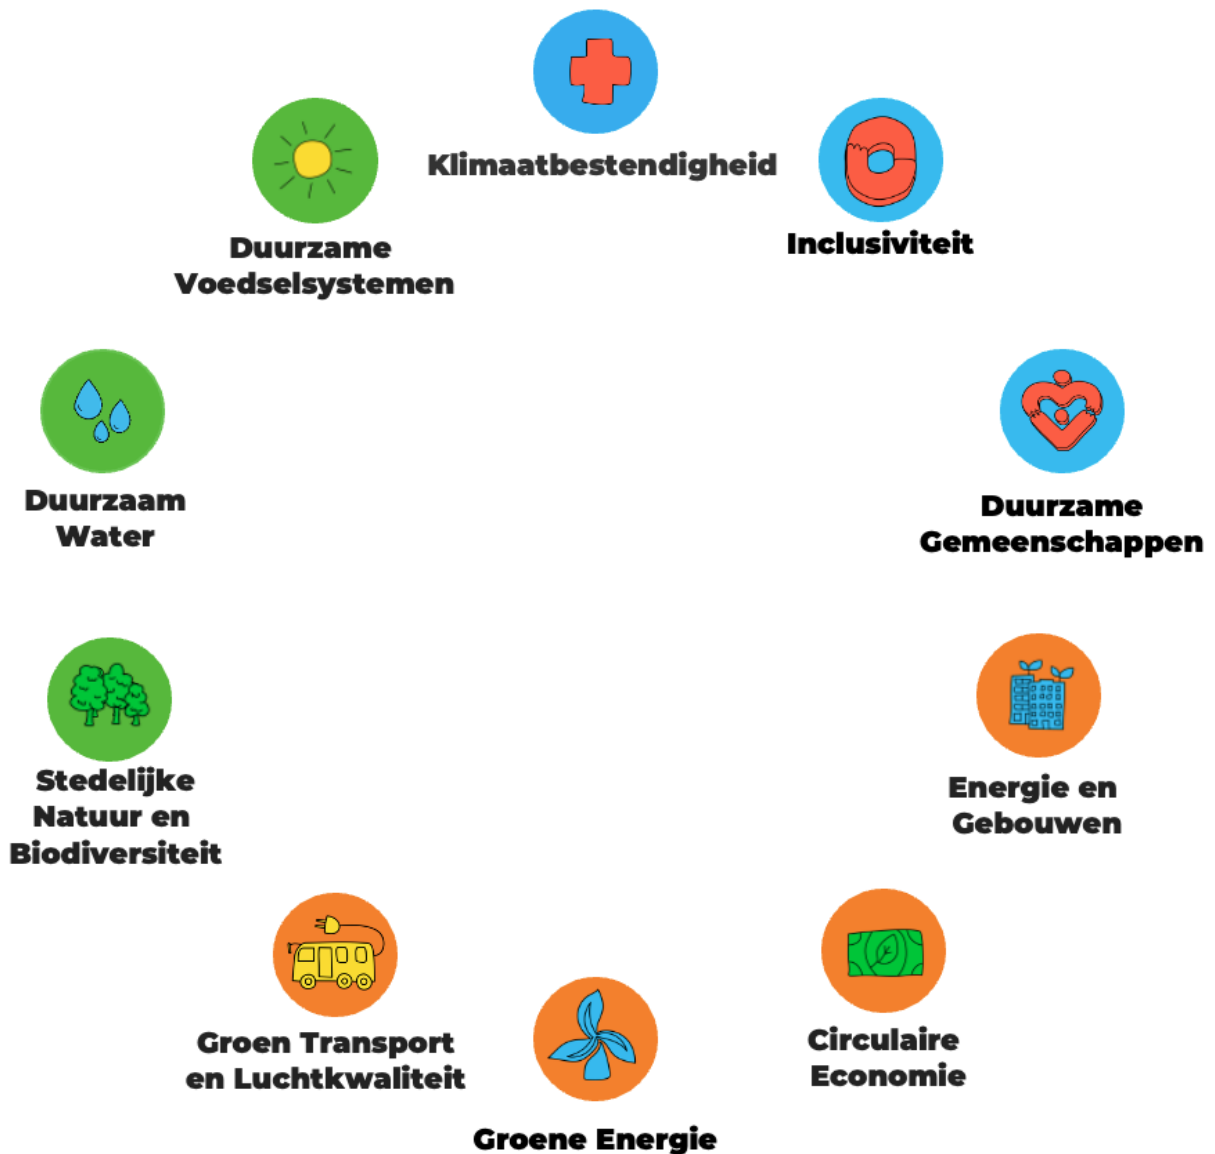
Klimaatbestendigheid

Inclusiviteit

Duurzame Gemeenschappen

Energie en Gebouwen

Circulaire Economie

Groene Energie

Groen Transport en Luchtkwaliteit

Stedelijke Natuur en Biodiversiteit

Duurzaam Water

Duurzame Voedselsystemen